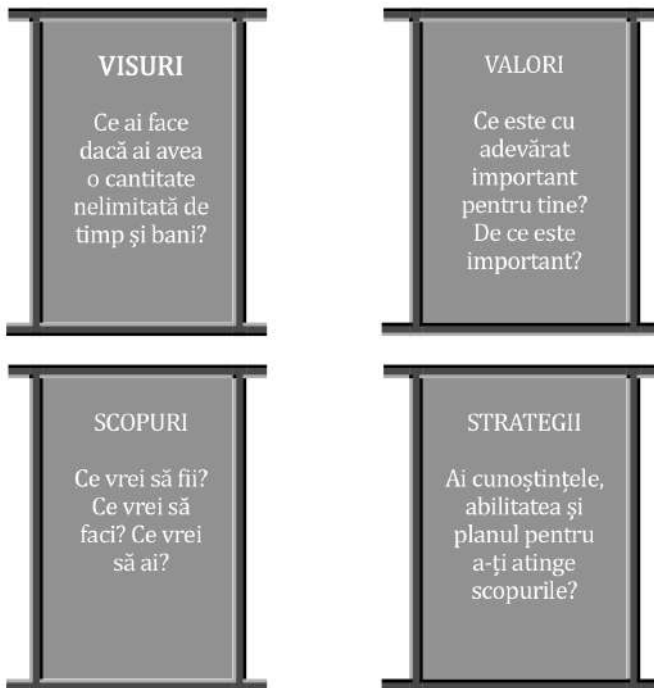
**VISURI**

Ce ai face dacă ai avea o cantitate nelimitată de timp şi bani?

VALORI

Ce este cu adevărat important pentru tine? De ce este important?

SCOPURI

Ce vrei să fii? Ce vrei să faci? Ce vrei să ai?

STRATEGII

Ai cunoştinţele, abilitatea şi planul pentru a-ţi atinge scopurile?